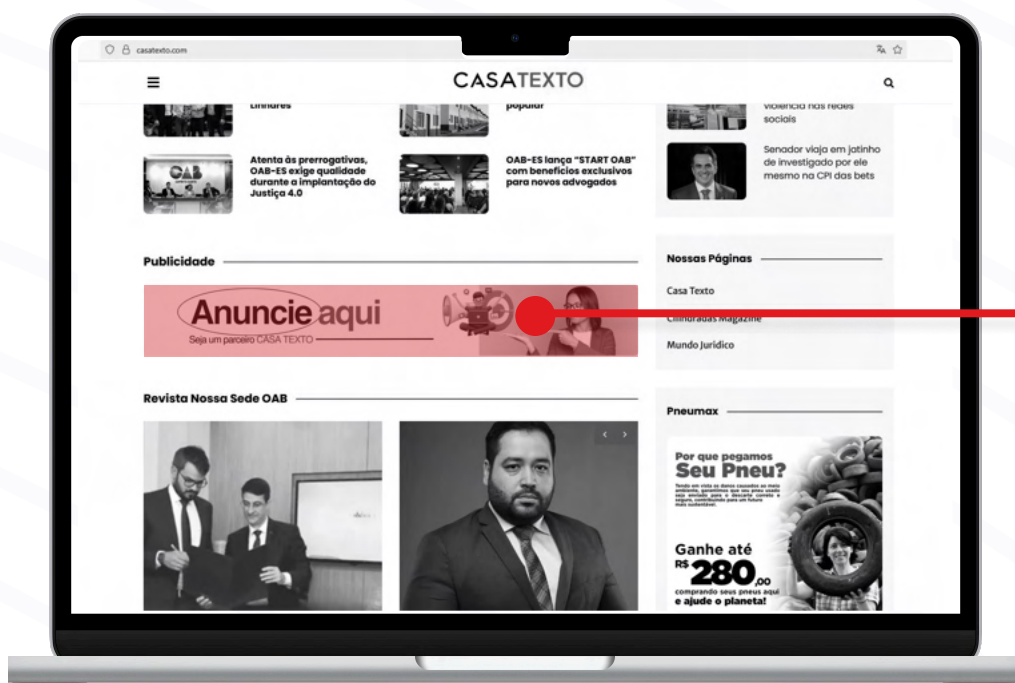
casatexto.com

CASATEXTO

Linhares

popular

violência nas redes sociais

Atenta às prerrogativas, OAB-ES exige qualidade durante a implantação do Justiça 4.0

OAB-ES lança "START OAB" com benefícios exclusivos para novos advogados

Senador viaja em jatinho de investigado por ele mesmo na CPI das bets

Publicidade

Anuncie aqui
Seja um parceiro CASA TEXTO

Nossas Páginas

Casa Texto

Chiliradas Magazine

Mundo Jurídico

Revista Nossa Sede OAB

Pneumax

Por que pegamos Seu Pneu?

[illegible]

Ganhe até R$ 280,00

comprando seus pneus aqui e ajude o planeta!